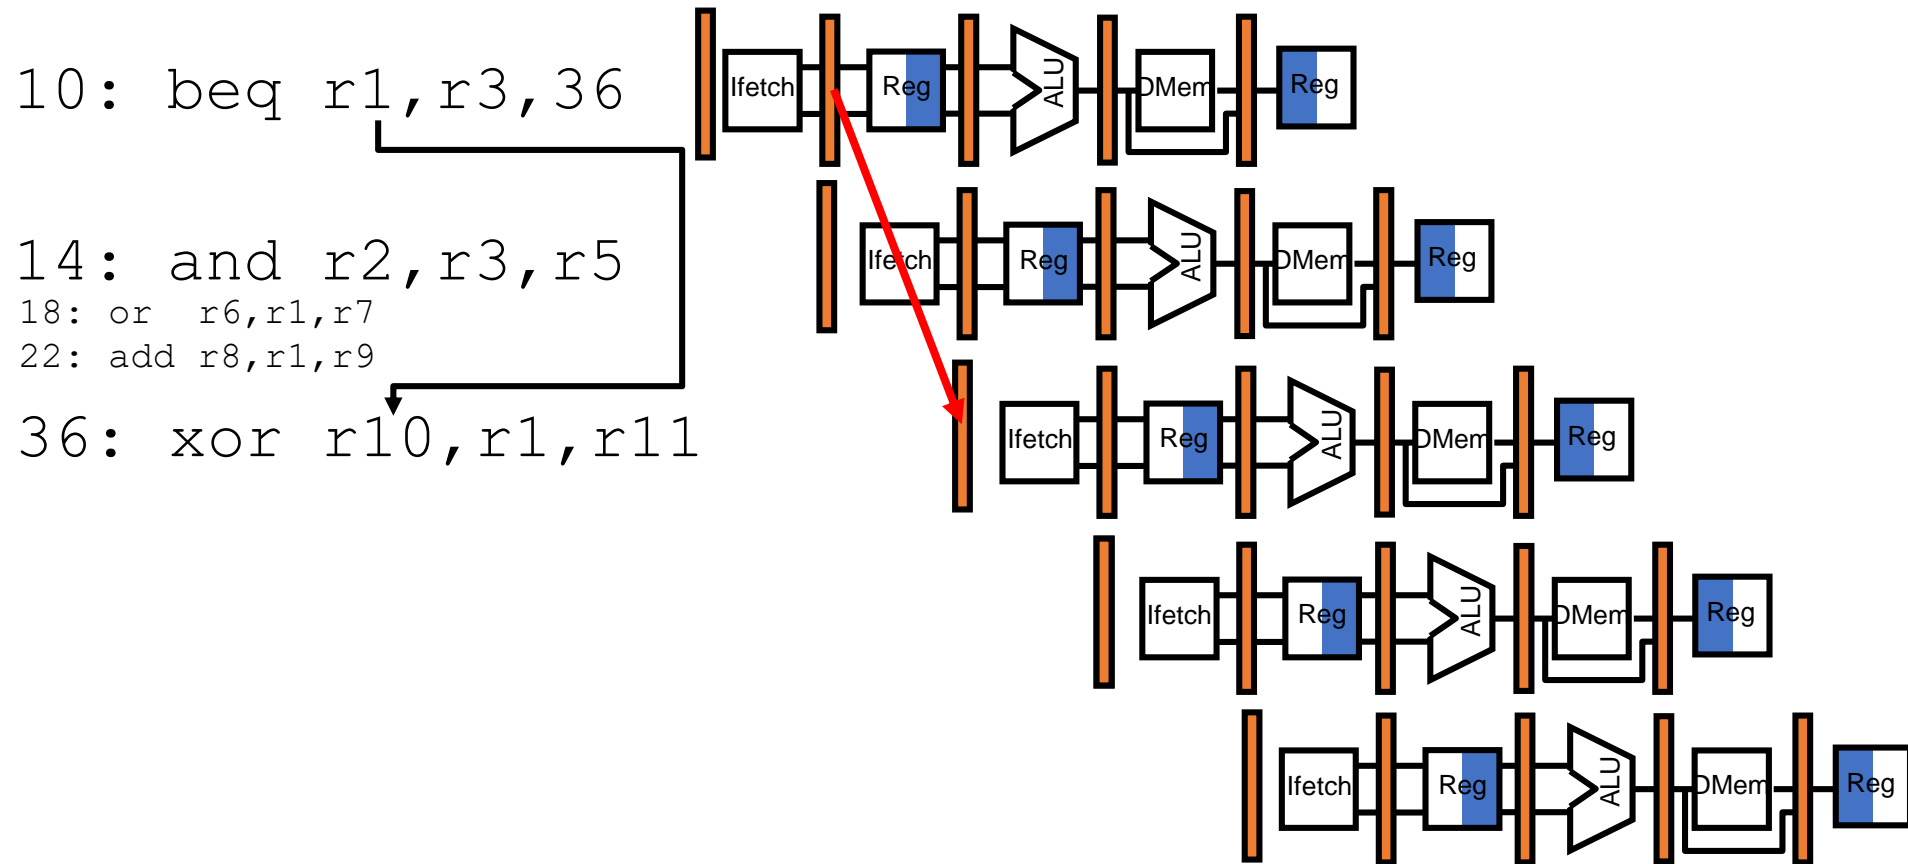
10: beq r1,r3,36

14: and r2,r3,r5
18: or r6,r1,r7
22: add r8,r1,r9
36: xor r10,r1,r11

Ifetch Reg ALU DMem Reg
Ifetch Reg ALU DMem Reg
Ifetch Reg ALU DMem Reg
Ifetch Reg ALU DMem Reg
Ifetch Reg ALU DMem Reg